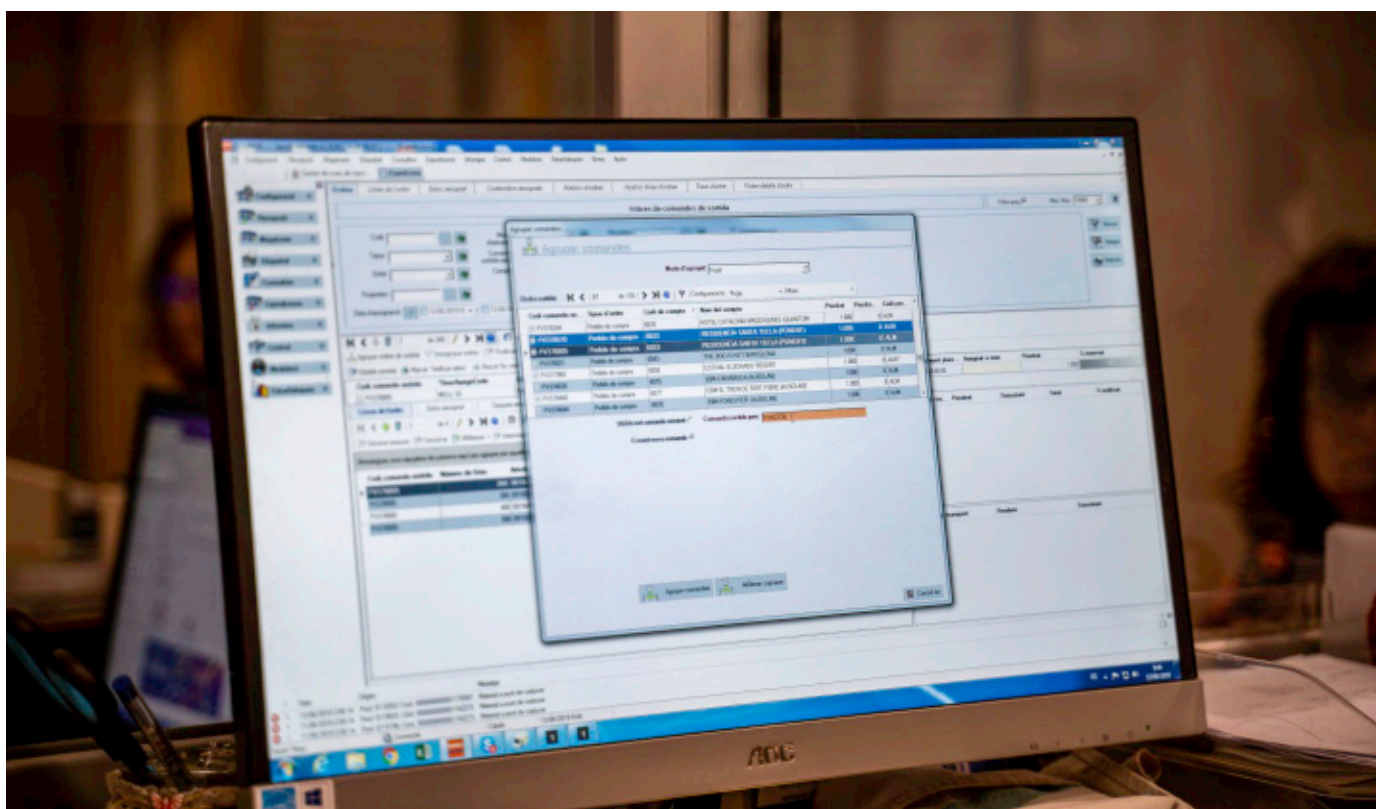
Configuració Recepció Magatzem Expedició Consultes Expedicions Informes Control Mestres Estadístiques Eines Ajuda

Configuració
Recepció
Magatzem
Expedició
Consultes
Expedicions
Informes
Control
Mestres
Estadístiques

Ordres
Línies de ordre
Estoc assignat
Contenidors assignats
Històric d'ordre
Tasca d'ordre

Ordres de comandes de sortida

Agrupar comandes

Agrupar comandes

Mode d'agrupar

Ordre sortida

| Codi comanda so... | Tipus d'ordre | Codi de compte | Nom del compte | Pendent | Pendent | Codi ... |
|---|---|---|---|---|---|---|
| PV07684 | Pedido de compra | 5818 | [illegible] | 1.000 | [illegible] |
| PV07682 | Pedido de compra | 6003 | RESIDENCIA SANTA TECLA (PONENT) | 1.000 | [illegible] |
| PV07683 | Pedido de compra | 6003 | RESIDENCIA SANTA TECLA (PONENT) | 1.000 | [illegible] |
| PV07687 | Pedido de compra | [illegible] | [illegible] | 1.000 | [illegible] |
| PV07688 | Pedido de compra | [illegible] | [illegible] | 1.000 | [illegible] |
| PV07689 | Pedido de compra | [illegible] | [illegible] | 1.000 | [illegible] |
| PV07690 | Pedido de compra | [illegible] | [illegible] | 1.000 | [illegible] |
| PV07691 | Pedido de compra | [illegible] | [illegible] | 1.000 | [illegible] |

Utilitzar comanda existent
Comanda sortida per:
Crear nova comanda

Agrupar comandes
Millorar agrupar
Cancel·lar

AOC